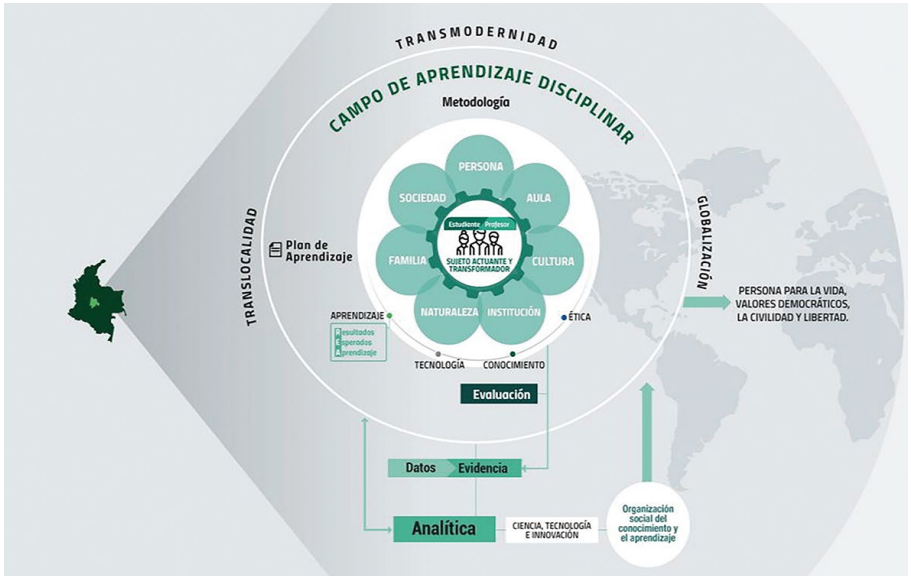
TRANSMODERNIDAD

CAMPO DE APRENDIZAJE DISCIPLINAR

Metodología

TRANSLOCALIDAD

GLOBALIZACIÓN

PERSONA

SOCIEDAD

AULA

Estudiante Profesor

SUJETO ACTUANTE Y TRANSFORMADOR

FAMILIA

CULTURA

NATURALEZA

INSTITUCIÓN

Plan de Aprendizaje

APRENDIZAJE

Resultados Esperados Aprendizaje

ÉTICA

TECNOLOGÍA

CONOCIMIENTO

PERSONA PARA LA VIDA, VALORES DEMOCRÁTICOS, LA CIVILIDAD Y LIBERTAD.

Evaluación

Datos

Evidencia

Analítica

CIENCIA, TECNOLOGÍA E INNOVACIÓN

Organización social del conocimiento y el aprendizaje